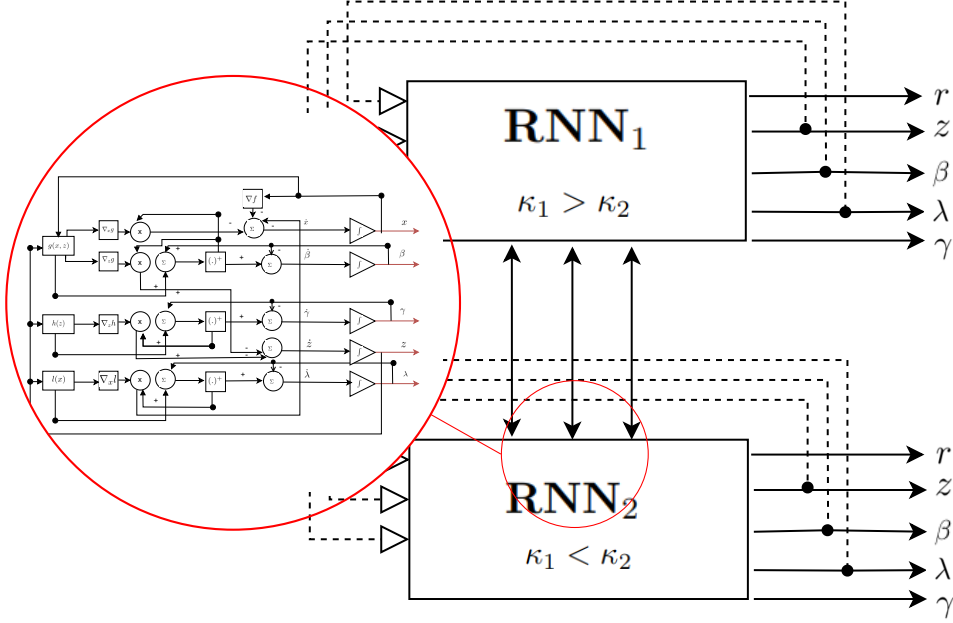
$\mathbf{RNN_1}$

$\kappa_1 > \kappa_2$

$r$
$z$
$\beta$
$\lambda$
$\gamma$

$\mathbf{RNN_2}$

$\kappa_1 < \kappa_2$

$r$
$z$
$\beta$
$\lambda$
$\gamma$

$\nabla f$
$g(x,z)$
$\nabla_x g$
$\nabla_z g$
$\times$
$\Sigma$
$(.)^+$
$\int$
$\dot{x}$
$x$
$\dot{\beta}$
$\beta$
$h(z)$
$\nabla_z h$
$\dot{\gamma}$
$\gamma$
$\dot{z}$
$z$
$l(x)$
$\nabla_x l$
$\dot{\lambda}$
$\lambda$
$+$
$-$